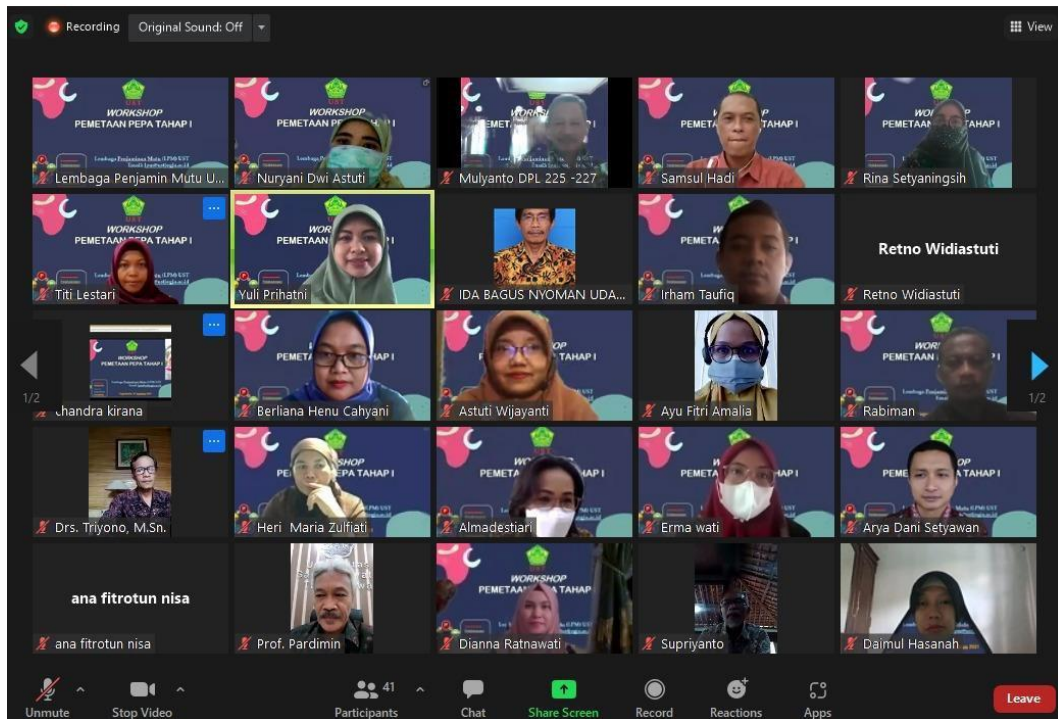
Recording Original Sound: Off

View

WORKSHOP
PEMETAAN PEPA TAHAP I

Lembaga Penjamin Mutu U...

Nuryani Dwi Astuti

Mulyanto DPL 225 -227

Samsul Hadi

Rina Setyaningsih

Titi Lestari

Yuli Prihatni

IDA BAGUS NYOMAN UDA...

Irham Taufiq

Retno Widiastuti

Retno Widiastuti

1/2

chandra kirana

Berliana Henu Cahyani

Astuti Wijayanti

Ayu Fitri Amalia

Rabiman

1/2

Drs. Triyono, M.Sn.

Heri Maria Zulfiati

Almadestiari

Erma wati

Arya Dani Setyawan

ana fitrotun nisa

ana fitrotun nisa

Prof. Pardimin

Dianna Ratnawati

Supriyanto

Daimul Hasanah

Unmute

Stop Video

41
Participants

Chat

Share Screen

Record

Reactions

Apps

Leave